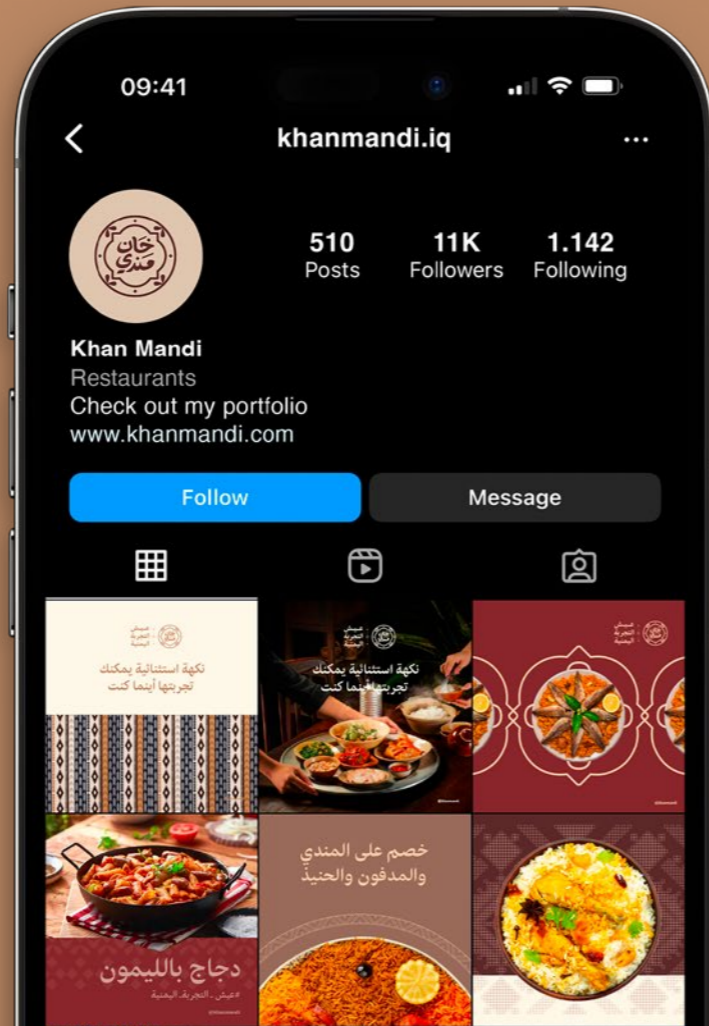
09:41

khanmandi.iq

خان مندي

510
Posts

11K
Followers

1.142
Following

Khan Mandi
Restaurants
Check out my portfolio
www.khanmandi.com

Follow

Message

نكهة استثنائية بمكنك تجربتها أينما كنت

نكهة استثنائية بمكنك تجربتها أينما كنت

دجاج بالليمون

خصم على المندي والمدفون والحنيذ